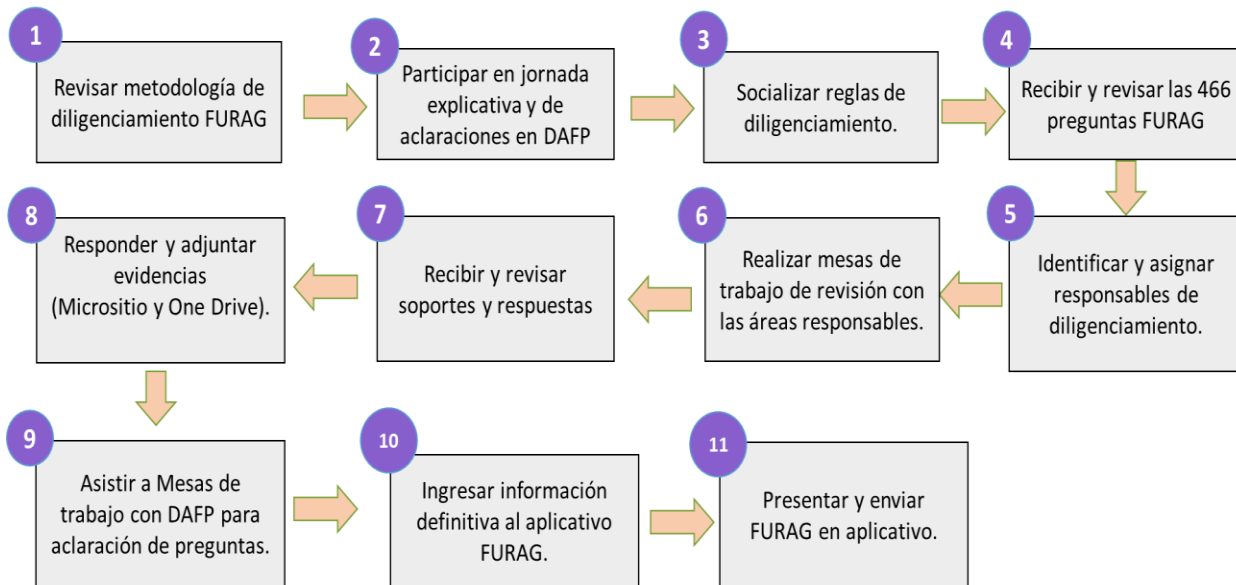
1
Revisar metodología de diligenciamiento FURAG

2
Participar en jornada explicativa y de aclaraciones en DAFP

3
Socializar reglas de diligenciamiento.

4
Recibir y revisar las 466 preguntas FURAG

5
Identificar y asignar responsables de diligenciamiento.

6
Realizar mesas de trabajo de revisión con las áreas responsables.

7
Recibir y revisar soportes y respuestas

8
Responder y adjuntar evidencias (Micrositio y One Drive).

9
Asistir a Mesas de trabajo con DAFP para aclaración de preguntas.

10
Ingresar información definitiva al aplicativo FURAG.

11
Presentar y enviar FURAG en aplicativo.